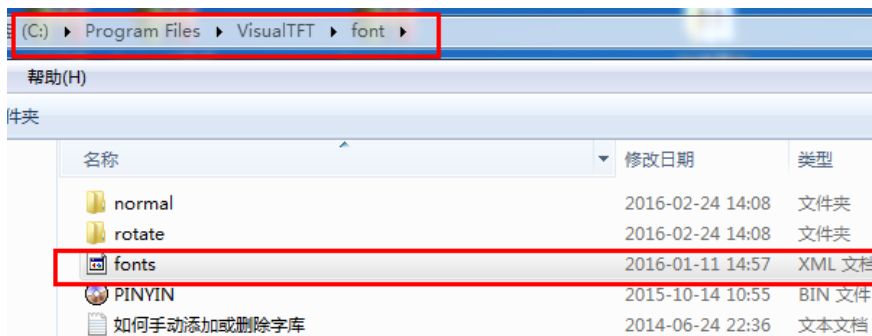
(C:) ▸ Program Files ▸ VisualTFT ▸ font ▸

帮助(H)

件夹

| 名称 | 修改日期 | 类型 |
|---|---|---|
| normal | 2016-02-24 14:08 | 文件夹 |
| rotate | 2016-02-24 14:08 | 文件夹 |
| fonts | 2016-01-11 14:57 | XML 文档 |
| PINYIN | 2015-10-14 10:55 | BIN 文件 |
| 如何手动添加或删除字库 | 2014-06-24 22:36 | 文本文档 |